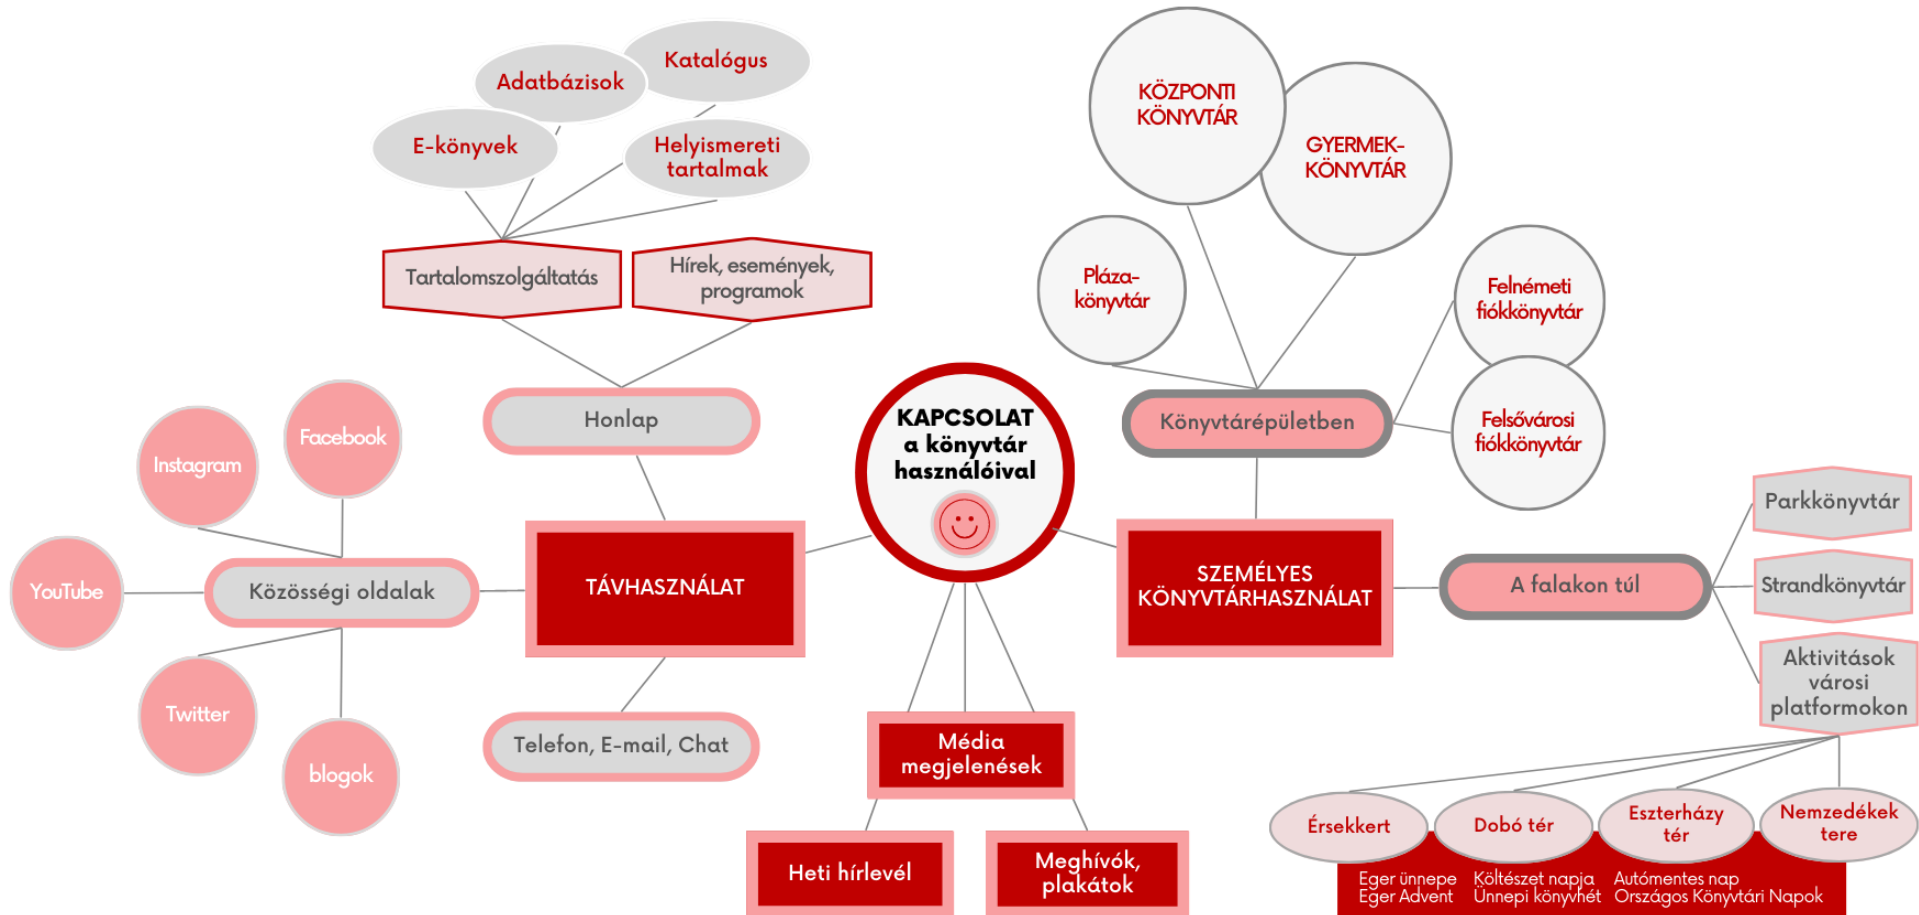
Katalógus
Adatbázisok
E-könyvek
Helyismereti tartalmak
Tartalomszolgáltatás
Hírek, események, programok
Honlap
Facebook
Instagram
YouTube
Közösségi oldalak
Twitter
blogok
TÁVHASZNÁLAT
Telefon, E-mail, Chat
KAPCSOLAT a könyvtár használóival
Média megjelenések
Heti hírlevél
Meghívók, plakátok
KÖZPONTI KÖNYVTÁR
GYERMEK-KÖNYVTÁR
Pláza-könyvtár
Felnémeti fiókkönyvtár
Könyvtárépületben
Felsővárosi fiókkönyvtár
SZEMÉLYES KÖNYVTÁRHASZNÁLAT
A falakon túl
Parkkönyvtár
Strandkönyvtár
Aktivitások városi platformokon
Érsekkert
Dobó tér
Eszterházy tér
Nemzedékek tere
Eger ünnepe
Eger Advent
Költészet napja
Ünnepi könyvhét
Autómentes nap
Országos Könyvtári Napok